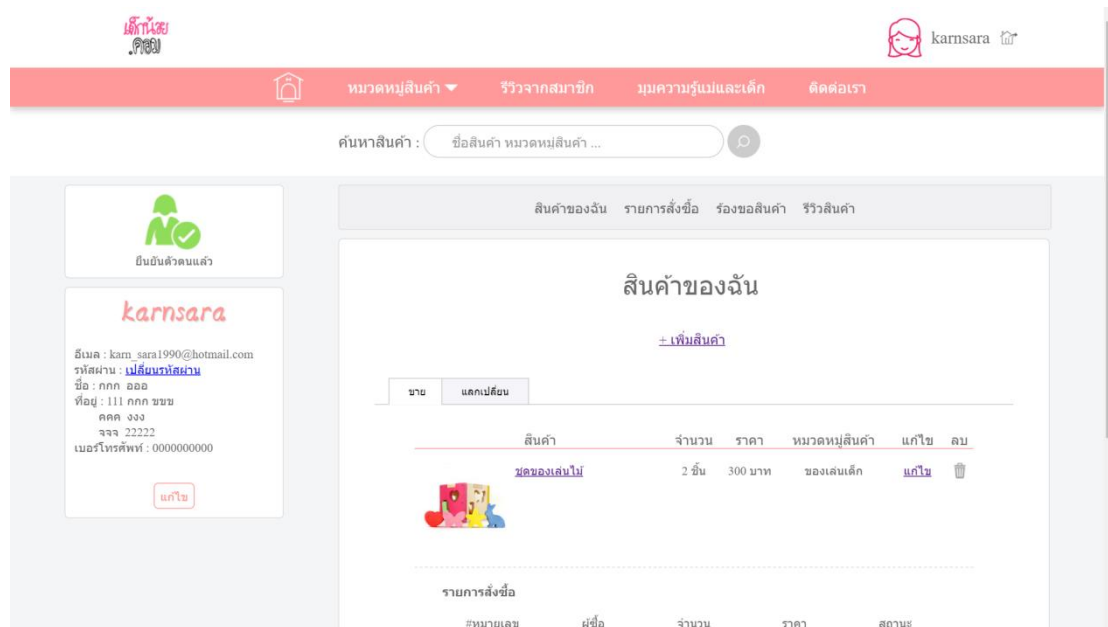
เด็กน้อย
.คอม

karnsara

หมวดหมู่สินค้า ▼ รีวิวจากสมาชิก มุมความรู้แม่และเด็ก ติดต่อเรา

ค้นหาสินค้า : ชื่อสินค้า หมวดหมู่สินค้า ...

ยืนยันตัวตนแล้ว

karnsara

อีเมล : karn_sara1990@hotmail.com
รหัสผ่าน : เปลี่ยนรหัสผ่าน
ชื่อ : กกก อออ
ที่อยู่ : 111 กกก ขขข
คคค งงง
จจจ 22222
เบอร์โทรศัพท์ : 0000000000

แก้ไข

สินค้าของฉัน รายการสั่งซื้อ ร้องขอสินค้า รีวิวสินค้า

สินค้าของฉัน

+ เพิ่มสินค้า

ขาย แลกเปลี่ยน

| สินค้า | จำนวน | ราคา | หมวดหมู่สินค้า | แก้ไข | ลบ |
|---|---|---|---|---|---|
| ชุดของเล่นไม้ | 2 ชิ้น | 300 บาท | ของเล่นเด็ก | แก้ไข | |

รายการสั่งซื้อ

#หมายเลข ผู้ซื้อ จำนวน ราคา สถานะ